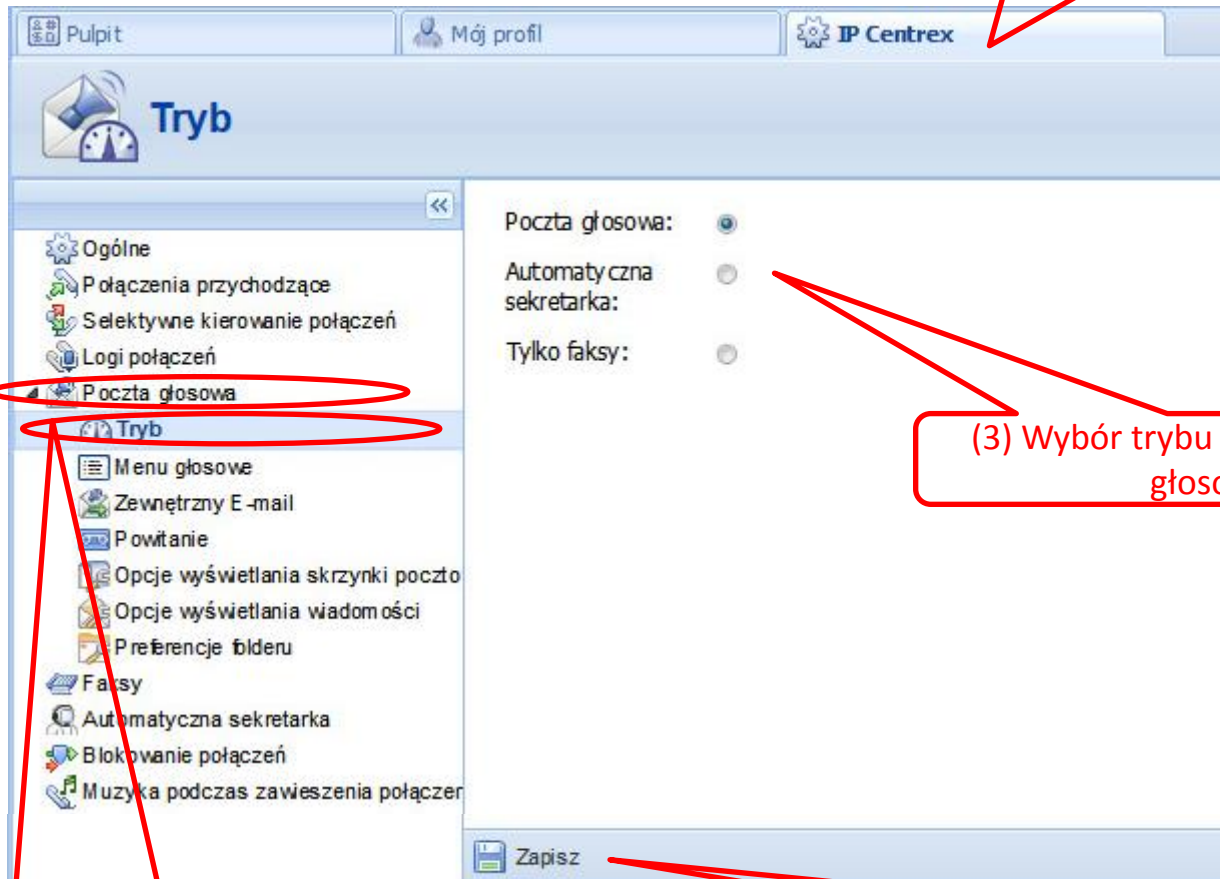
Pulpit
Mój profil
IP Centrex

Tryb

Ogólne
Połączenia przychodzące
Selektywne kierowanie połączeń
Logi połączeń
Poczta głosowa
Tryb
Menu głosowe
Zewnętrzny E-mail
Powitanie
Opcje wyświetlania skrzynki poczto
Opcje wyświetlania wiadomości
Preferencje folderu
Faksy
Automatyczna sekretarka
Blokowanie połączeń
Muzyka podczas zawieszenia połączen

Poczta głosowa:
Automatyczna sekretarka:
Tylko faksy:

(3) Wybór trybu
głos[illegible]

Zapisz